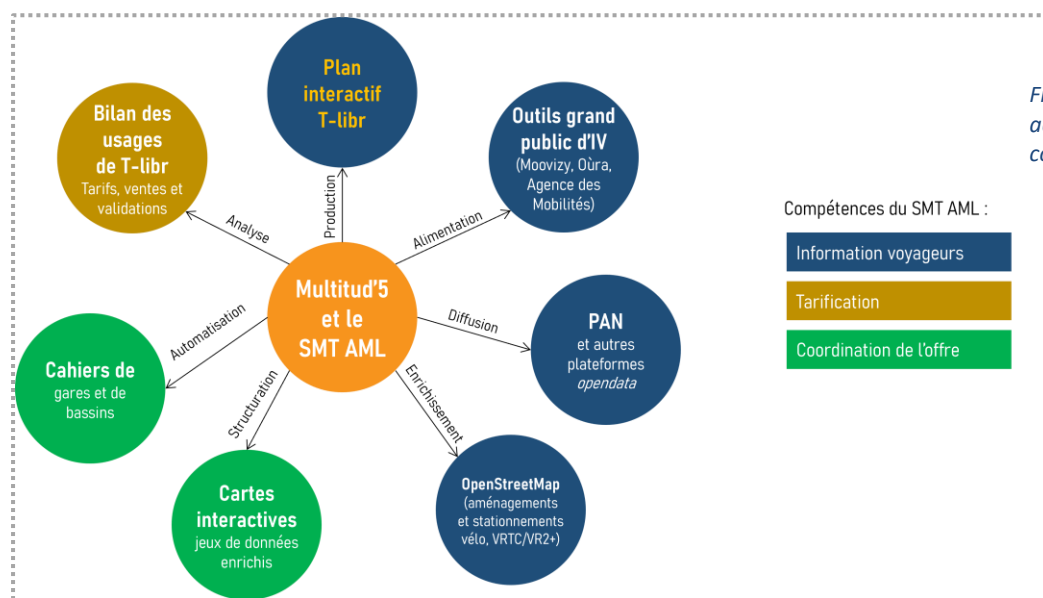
Plan interactif T-libr

Bilan des usages de T-libr
Tarifs, ventes et validations

Outils grand public d'IV
(Moovizy, Oùra, Agence des Mobilités)

Production

Analyse

Alimentation

Multitud'5 et le SMT AML

Automatisation

Diffusion

PAN
et autres plateformes
*opendata*

Cahiers de
gares et de bassins

Structuration

Enrichissement

Cartes interactives
jeux de données enrichis

OpenStreetMap
(aménagements et stationnements vélo, VRTC/VR2+)

Fi
a
c

Compétences du SMT AML :

Information voyageurs

Tarification

Coordination de l'offre